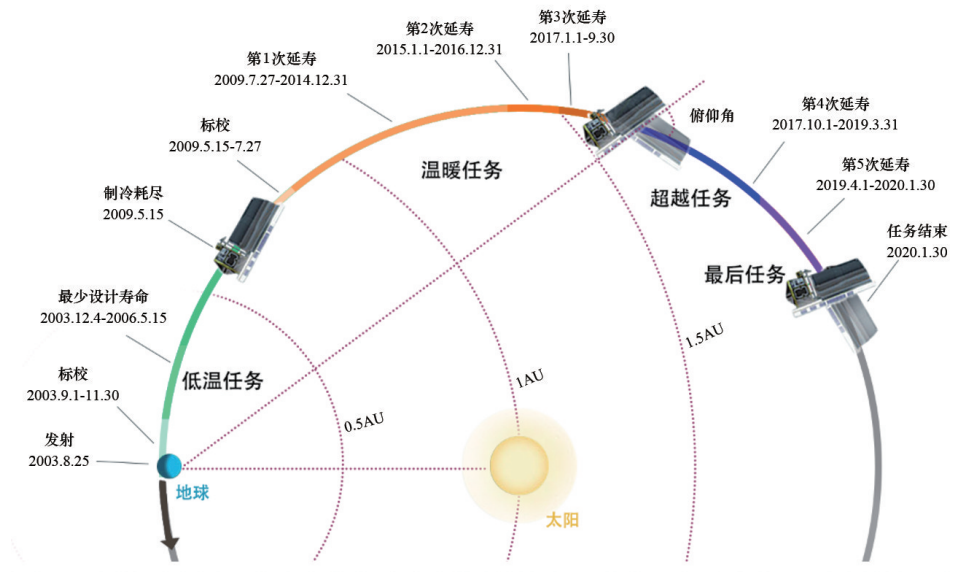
第2次延寿
2015.1.1-2016.12.31

第3次延寿
2017.1.1-9.30

第1次延寿
2009.7.27-2014.12.31

俯仰角

第4次延寿
2017.10.1-2019.3.31

标校
2009.5.15-7.27

温暖任务

超越任务

第5次延寿
2019.4.1-2020.1.30

制冷耗尽
2009.5.15

任务结束
2020.1.30

最后任务

最少设计寿命
2003.12.4-2006.5.15

1.5AU

1AU

低温任务

标校
2003.9.1-11.30

0.5AU

发射
2003.8.25

地球

太阳